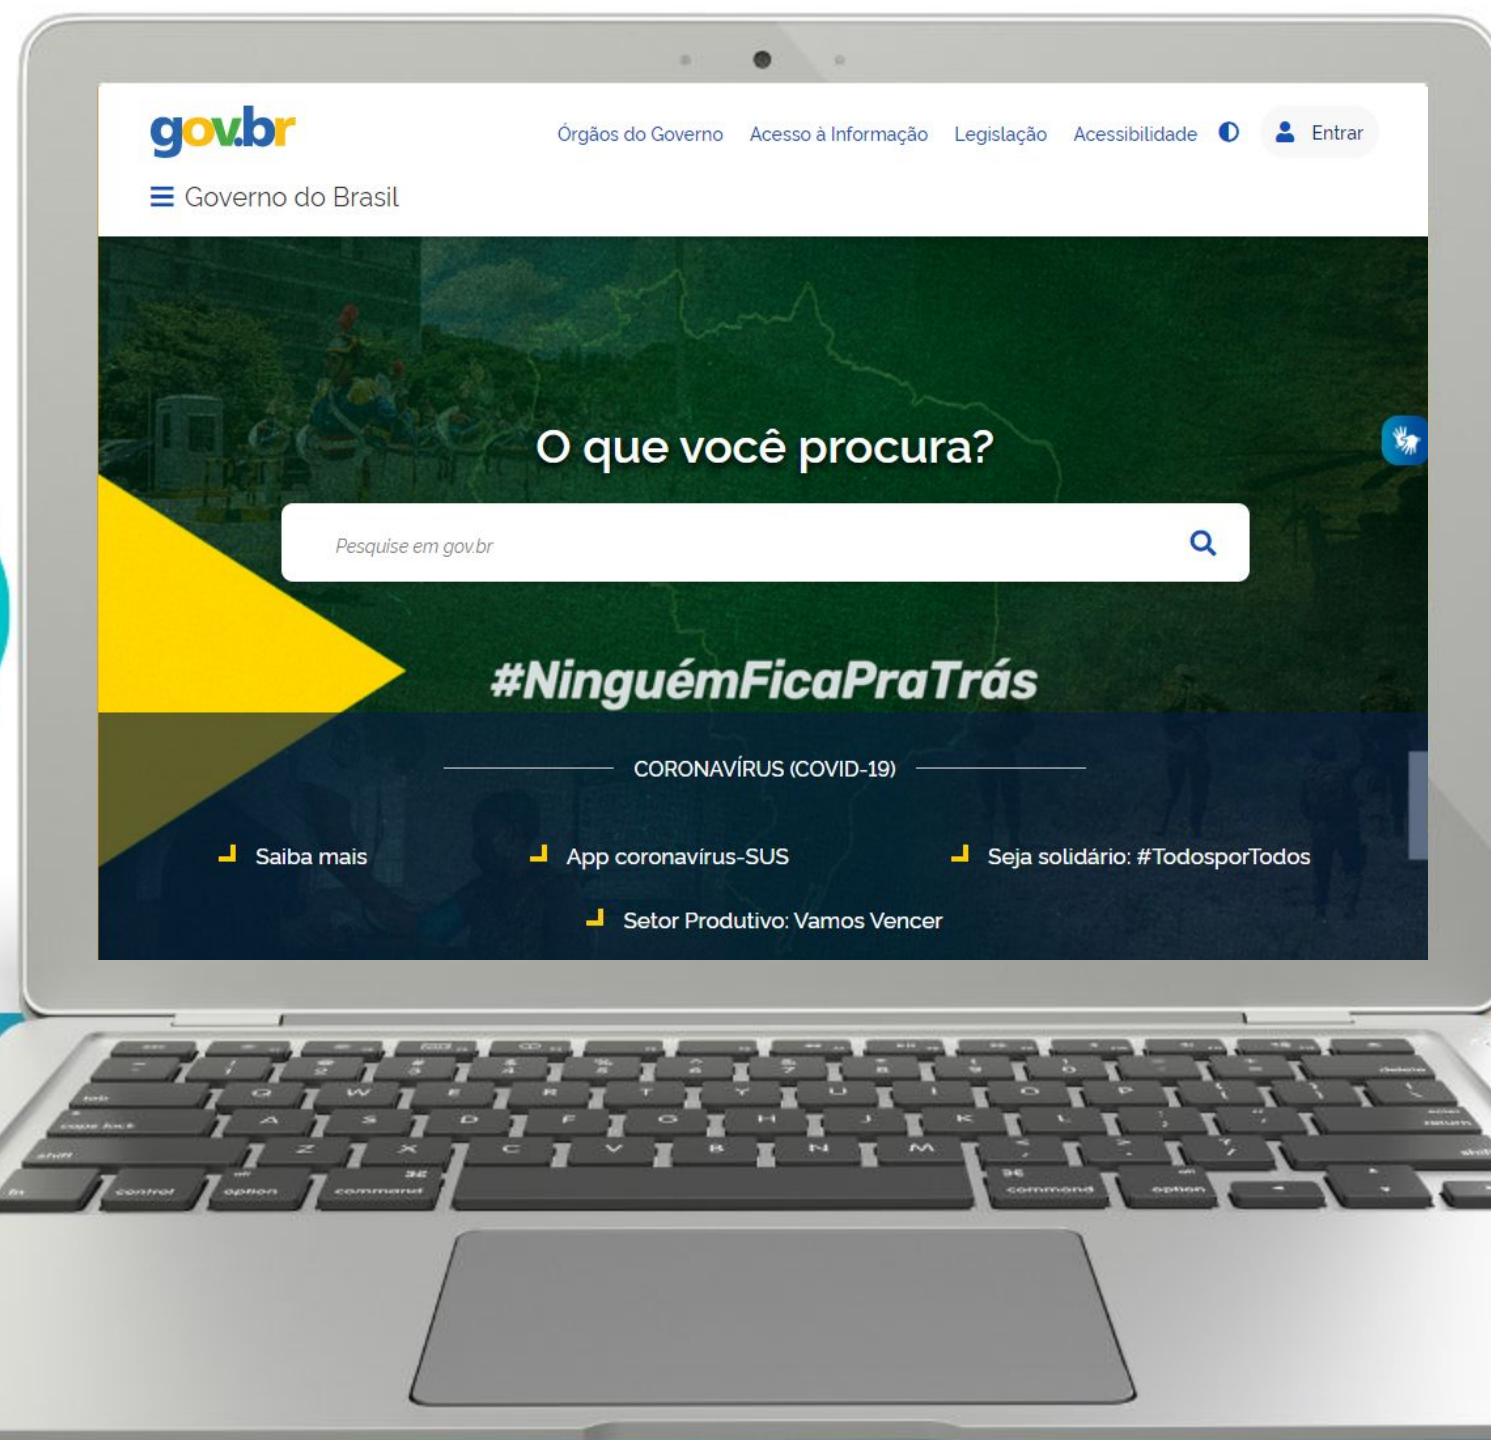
gov.br

Órgãos do Governo Acesso à Informação Legislação Acessibilidade Entrar

Governo do Brasil

O que você procura?

Pesquise em gov.br

#NinguémFicaPraTrás

CORONAVÍRUS (COVID-19)

Saiba mais

App coronavírus-SUS

Seja solidário: #TodosporTodos

Setor Produtivo: Vamos Vencer